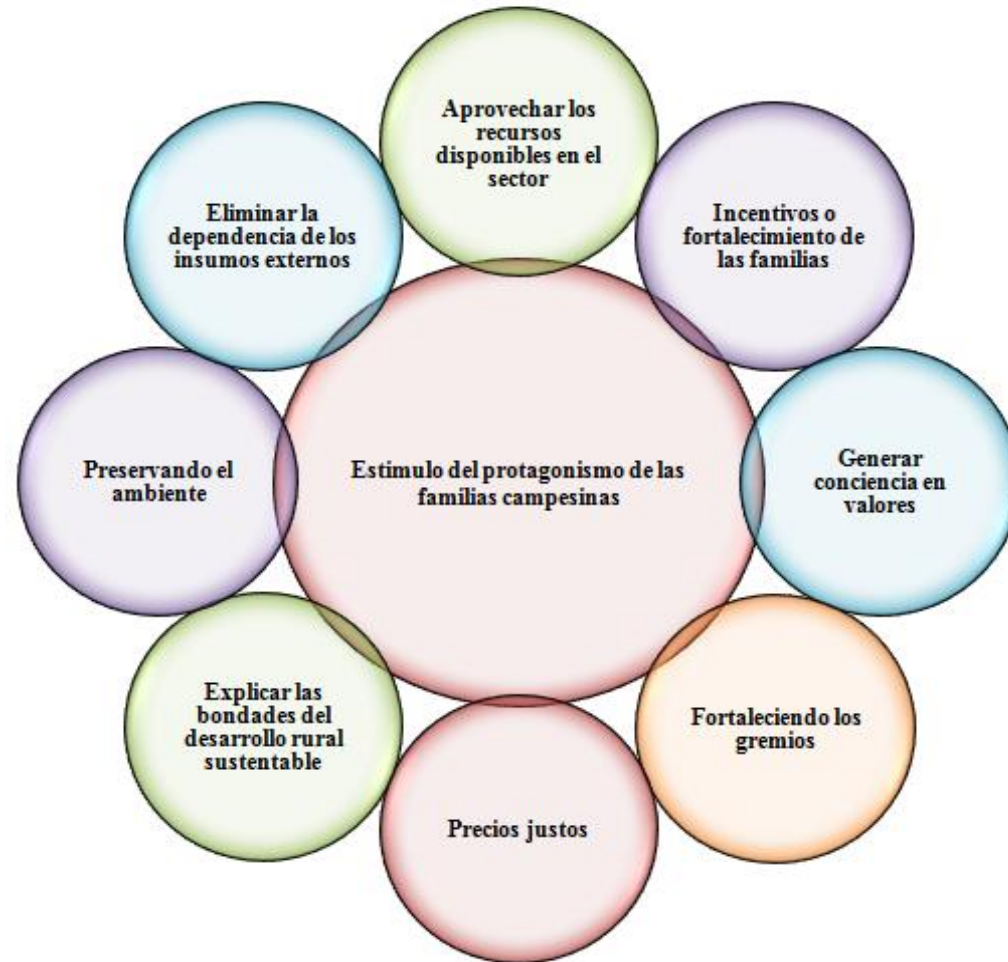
Estimulo del protagonismo de las familias campesinas

Aprovechar los recursos disponibles en el sector

Incentivos o fortalecimiento de las familias

Generar conciencia en valores

Fortaleciendo los gremios

Precios justos

Explicar las bondades del desarrollo rural sustentable

Preservando el ambiente

Eliminar la dependencia de los insumos externos